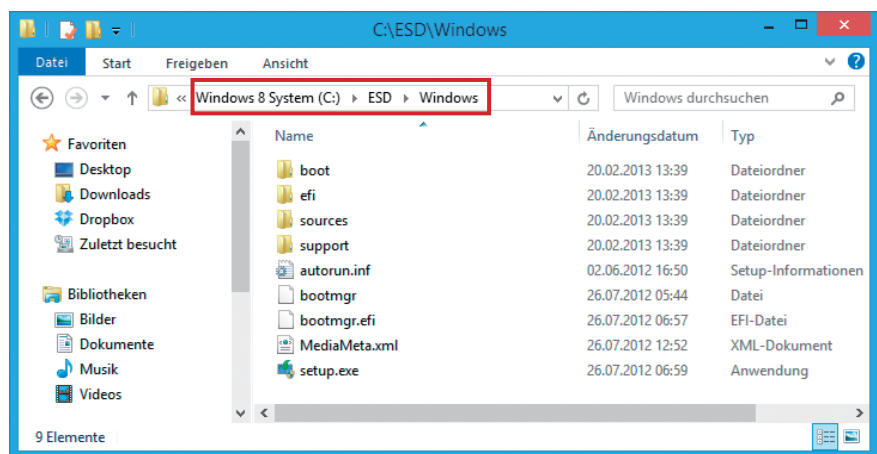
C:\ESD\Windows

Datei Start Freigeben Ansicht

« Windows 8 System (C:) ▸ ESD ▸ Windows

Windows durchsuchen

Favoriten
Desktop
Downloads
Dropbox
Zuletzt besucht

Bibliotheken
Bilder
Dokumente
Musik
Videos

| Name | Änderungsdatum | Typ |
|---|---|---|
| boot | 20.02.2013 13:39 | Dateiordner |
| efi | 20.02.2013 13:39 | Dateiordner |
| sources | 20.02.2013 13:39 | Dateiordner |
| support | 20.02.2013 13:39 | Dateiordner |
| autorun.inf | 02.06.2012 16:50 | Setup-Informationen |
| bootmgr | 26.07.2012 05:44 | Datei |
| bootmgr.efi | 26.07.2012 06:57 | EFI-Datei |
| MediaMeta.xml | 26.07.2012 12:52 | XML-Dokument |
| setup.exe | 26.07.2012 06:59 | Anwendung |

9 Elemente